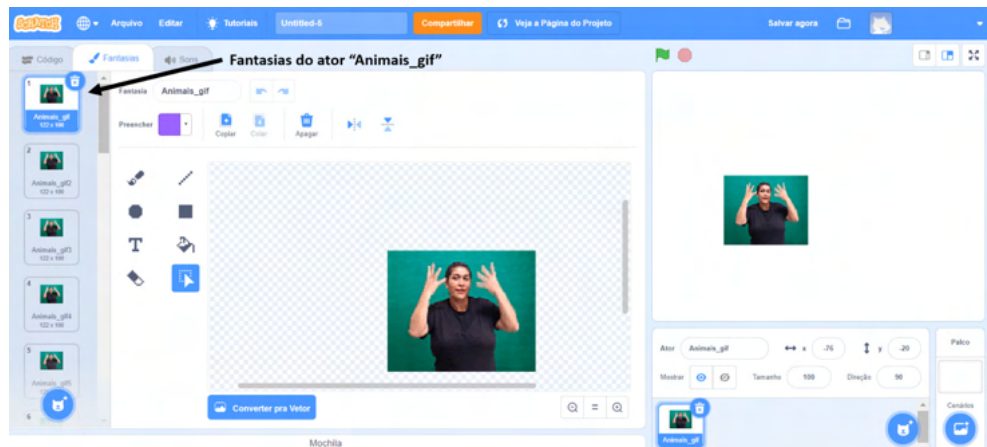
Scratch Arquivo Editar Tutoriais Untitled-6 Compartilhar Veja a Página do Projeto Salvar agora

Código Fantasias Sons

Fantasias do ator "Animais_gif"

1 Animais_gif 122 x 100
2 Animais_gif2 122 x 100
3 Animais_gif3 122 x 100
4 Animais_gif4 122 x 100
5 Animais_gif5
6

Fantasia Animais_gif

Preencher

Copiar Colar Apagar

T

Converter pra Vetor

Mochila

Ator Animais_gif x -76 y -20

Mostrar Tamanho 100 Direção 90

Animais_gif

Palco

Cenários